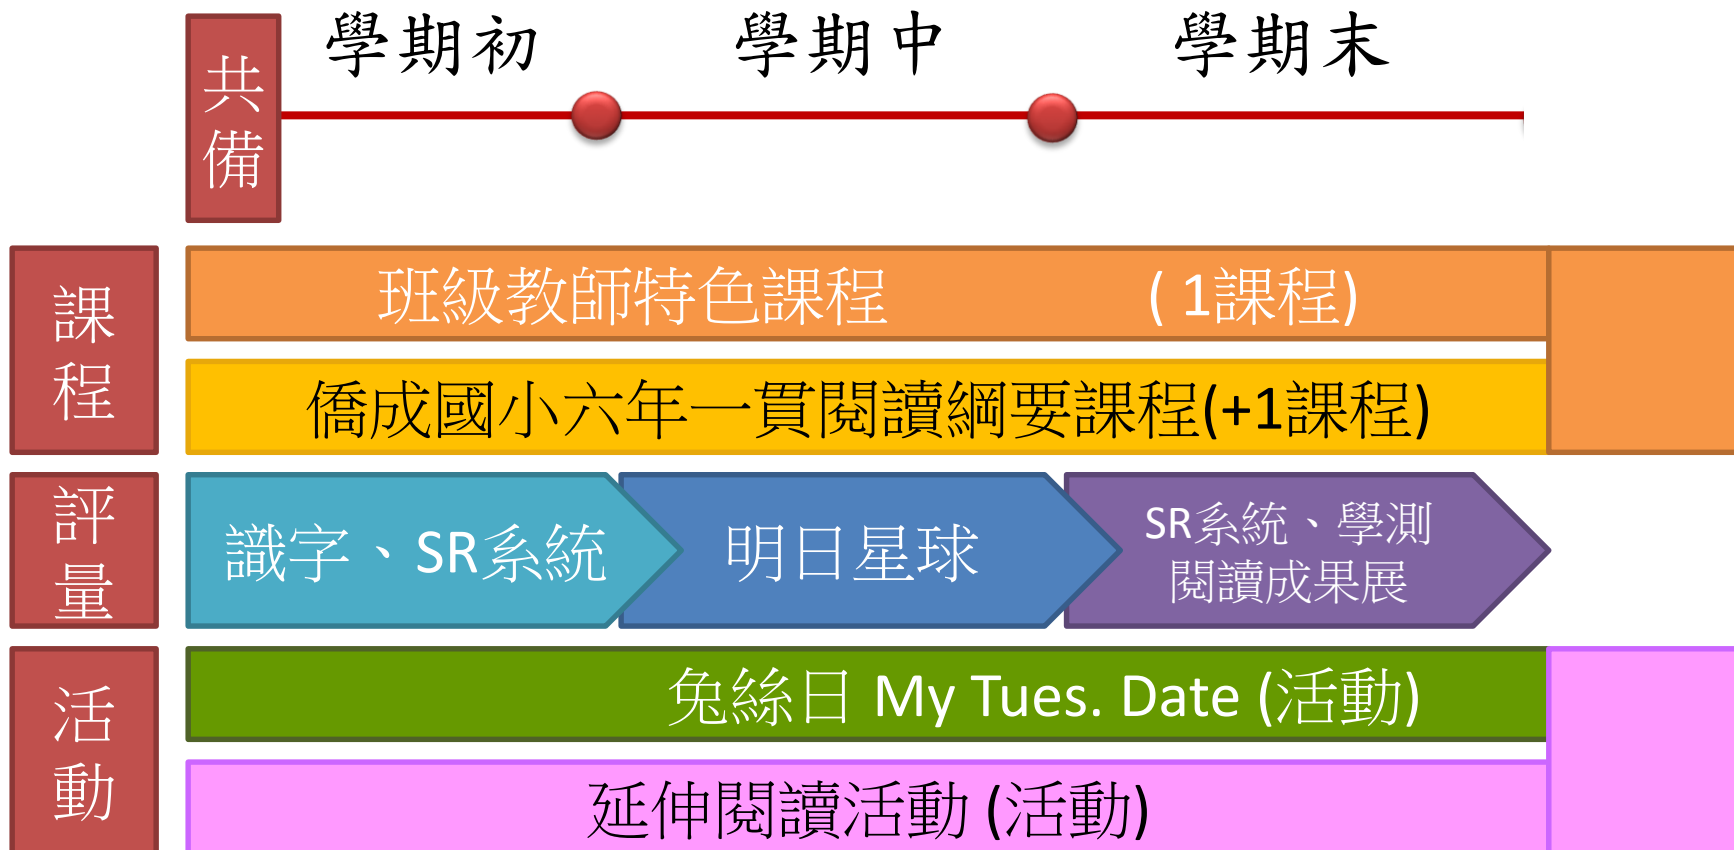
共備

學期初　學期中　學期末

課程

班級教師特色課程　( 1課程)

僑成國小六年一貫閱讀綱要課程(+1課程)

評量

識字、SR系統

明日星球

SR系統、學測 閱讀成果展

活動

兔絲日 My Tues. Date (活動)

延伸閱讀活動 (活動)